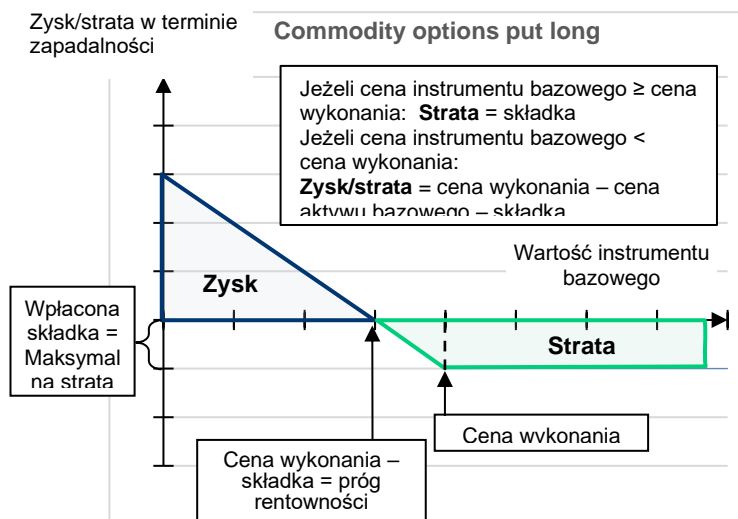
Zysk/strata w terminie zapadalności

Commodity options put long

Jeżeli cena instrumentu bazowego ≥ cena wykonania: **Strata** = składka
Jeżeli cena instrumentu bazowego < cena wykonania:
**Zysk/strata** = cena wykonania – cena aktywu bazowego – składka

Wartość instrumentu bazowego

Zysk

Strata

Wpłacona składka = Maksymal na strata

Cena wykonania – składka = próg rentowności

Cena wykonania